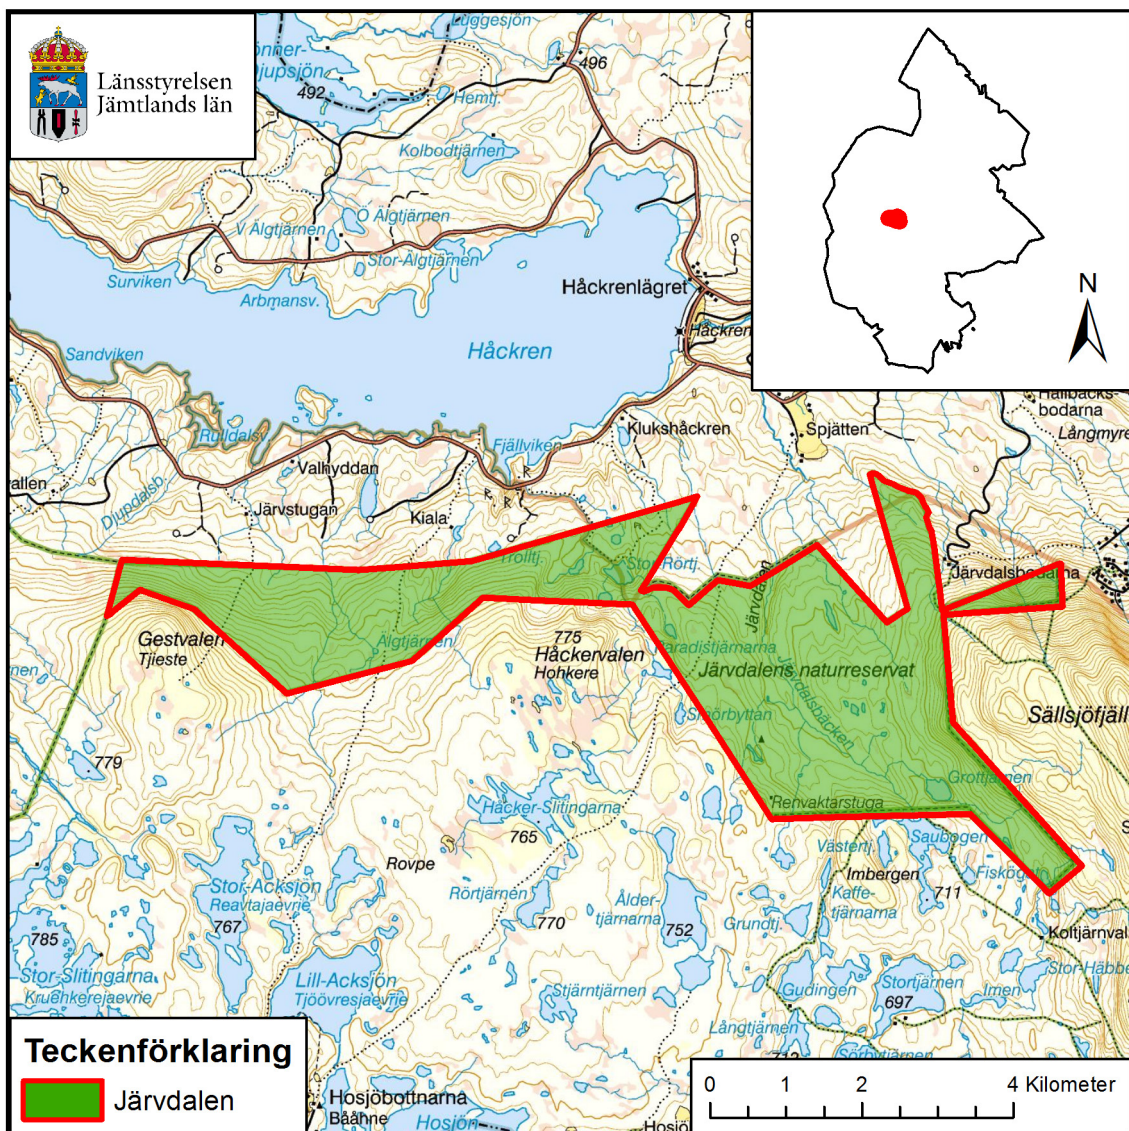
Länsstyrelsen
Jämtlands län

N

Luggesjön
Önner-
djupsjön
492
496
Hemtj.
Kolbodtjärnen
Ö Älgtjärnen
V Älgtjärnen
Stor-Älgtjärnen
Surviken
Arbmansv.
Håckrenlägret
Håckren
Håckren
Sandviken
Spjätten
Hallbacks-
bodarna
Långmyre
Klukshåckren
Rulldalsv.
Fjällviken
Vallhyddan
allen
Djupdalsb.
Järvstugan
Kiala
Trolltj.
Stor-Rörtj.
Järvdalsbodarna
Järvdalen
Gestvalen
Tjieste
Älgtjärnen
775
Håckervalen
Hohkere
Paradistjärnarna
Järvdalens naturreservat
Järvdalsbäcken
Smörbyttan
Sällsjöfjäll
779
Grottjärnen
Renvaktarstuga
Håcker-Slitingarna
765
Saubogen
Västertj.
Imbergen
Rovpe
Kaffe-
tjärnarna
711
Fiskögon
Stor-Acksjön
Reavtajaevrie
Rörtjärnen
Ålder-
tjärnarna
767
770
752
Grundtj.
Koltjärnval
785
Stor-Slitingarna
Kruehkerejaevrie
Lill-Acksjön
Tjöövresjaevrie
Stjärntjärnen
Gudingen
Stortjärnen
697
Imen
Stor-Häbbe
Långtjärnen
Sörbytjärnen
712
Hosjöbottnarna
Bååhne
Hosjön
Hosjö

Teckenförklaring
Järvdalen

0 1 2 4 Kilometer